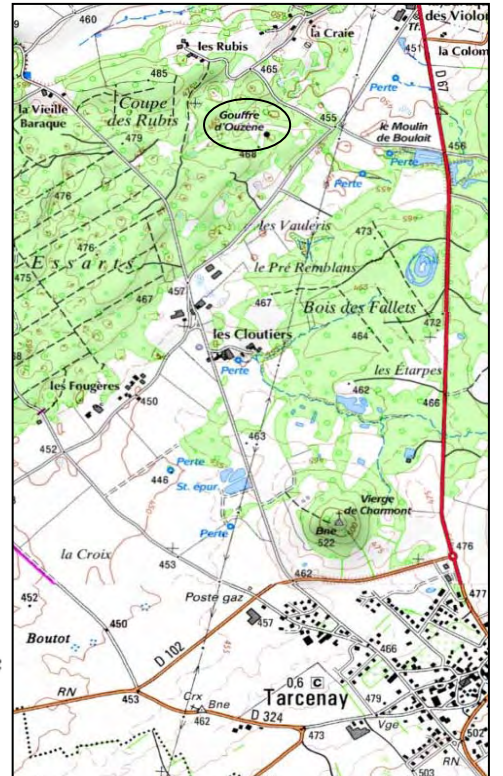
9
460
les Rubis
la Craie
des Violons
Tr.
451
la Colombière
485
465
la Vieille Baraque
Coupe des Rubis
479
Gouffre d'Ouzène
455
le Moulin de Boulot
Perte
D 67
456
468
Perte
476
les Vaudris
473
476
Essarts
le Pré Remblans
475
457
467
Bois des Fallets
467
472
les Cloutiers
464
Perte
les Etarpes
les Fougères
462
450
466
452
463
Perte
446
St. épur.
Vierge de Charmont
Perte
Bne
522
476
la Croix
453
462
477
Poste gaz
452
457
450
Boutot
D 102
466
0,6
C
RN
453
Crx
Bne
Tarcenay
479
462
D 324
Vge
473
502
RN
503